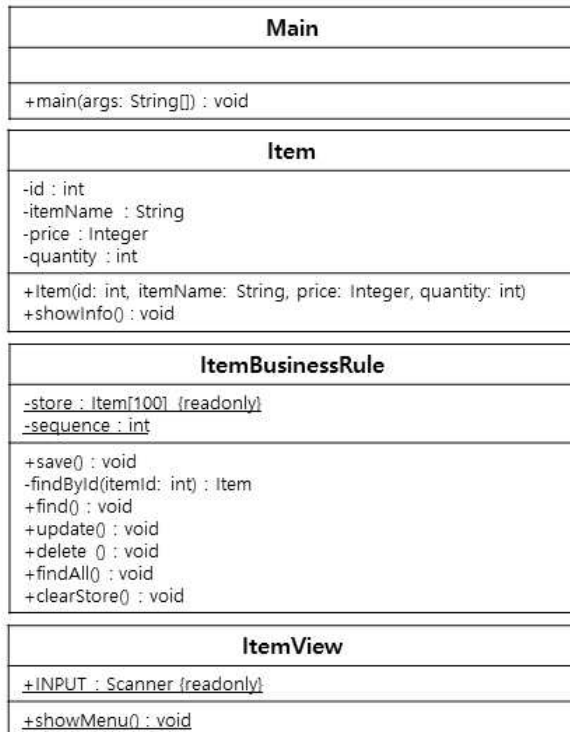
Main

+main(args: String[]) : void

Item

-id : int
-itemName : String
-price : Integer
-quantity : int

+Item(id: int, itemName: String, price: Integer, quantity: int)
+showInfo() : void

ItemBusinessRule

-store : Item[100] {readonly}
-sequence : int

+save() : void
-findById(itemId: int) : Item
+find() : void
+update() : void
+delete () : void
+findAll() : void
+clearStore() : void

ItemView

+INPUT : Scanner {readonly}

+showMenu() : void